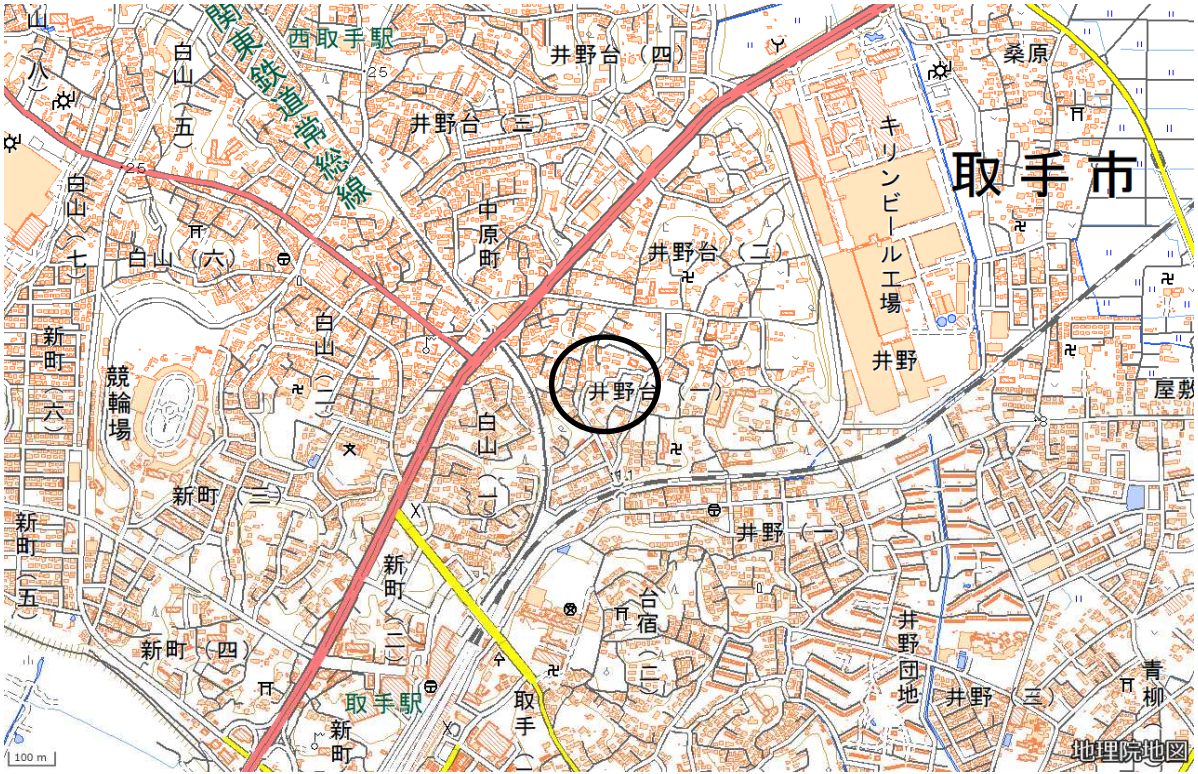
山
（八）
関東鉄道常総線
西取手駅
井野台（四）
桑原
白山（五）
25
井野台（三）
25
白山（七）
取手市
キリンビール工場
中原町
井野台（二）
白山（六）
新町（六）
白山（二）
井野
競輪場
井野台（一）
屋敷
白山（一）
新町（三）
新町（五）
井野（一）
新町（二）
台宿（二）
井野団地
新町（四）
青柳
井野（三）
取手駅
新町
取手
100 m
地理院地図